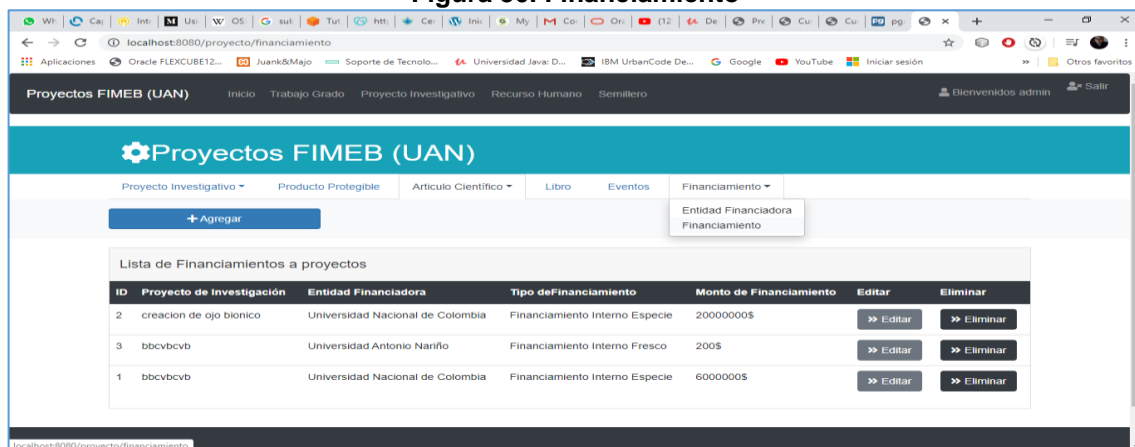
Figura 30. Financiamiento

Wh | Ca | Int | Usi | OSI | sul | Tut | htt | Cer | Inic | My | Co | Ori | (12 | De | Pro | Cu | Cu | pg | × +

localhost:8080/proyecto/financiamiento

Aplicaciones Oracle FLEXCUBE12... Juank&Majo Soporte de Tecnolo... Universidad Java: D... IBM UrbanCode De... Google YouTube Iniciar sesión » Otros favoritos

Proyectos FIMEB (UAN) Inicio Trabajo Grado Proyecto Investigativo Recurso Humano Semillero Bienvenidos admin Salir

Proyectos FIMEB (UAN)

Proyecto Investigativo ▾ Producto Protegible Articulo Científico ▾ Libro Eventos Financiamiento ▾

+ Agregar

Entidad Financiadora
Financiamiento

Lista de Financiamientos a proyectos

| ID | Proyecto de Investigación | Entidad Financiadora | Tipo deFinanciamiento | Monto de Financiamiento | Editar | Eliminar |
|---|---|---|---|---|---|---|
| 2 | creacion de ojo bionico | Universidad Nacional de Colombia | Financiamiento Interno Especie | 20000000$ | » Editar | » Eliminar |
| 3 | bbcvbcvb | Universidad Antonio Nariño | Financiamiento Interno Fresco | 200$ | » Editar | » Eliminar |
| 1 | bbcvbcvb | Universidad Nacional de Colombia | Financiamiento Interno Especie | 6000000$ | » Editar | » Eliminar |

localhost:8080/proyecto/financiamiento